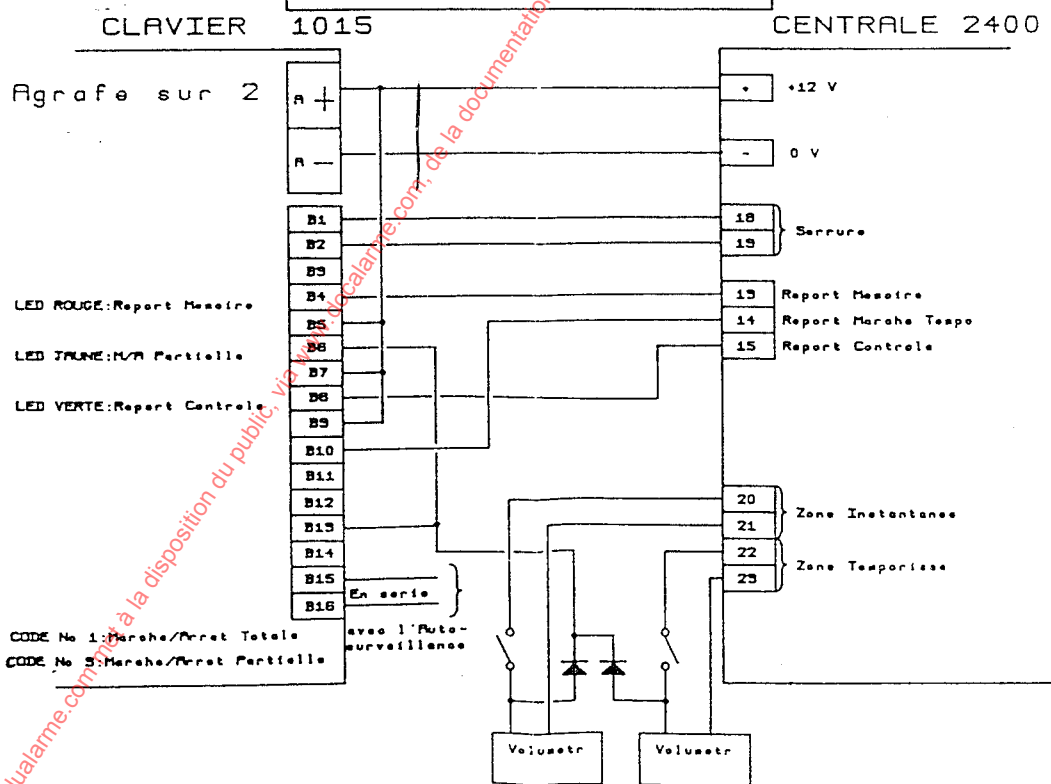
CLAVIER 1015

CENTRALE 2400

Agrafe sur 2

A +

A —

B1
B2
B3
B4
B5
B6
B7
B8
B9
B10
B11
B12
B13
B14
B15
B16

LED ROUGE:Report Memoire

LED JAUNE:M/A Partielle

LED VERTE:Report Controle

CODE No 1:Marche/Arret Totale

CODE No 3:Marche/Arret Partielle

En serie

avec l'Auto-surveillance

+ +12 V

- 0 V

18
19
Serrure

13 Report Memoire

14 Report Marche Tempo

15 Report Controle

20
21
Zone Instantanee

22
23
Zone Temporisee

Volumetr

Volumetr

ualarme.com met à la disposition du public, via www.docalarme.com, de la documentation